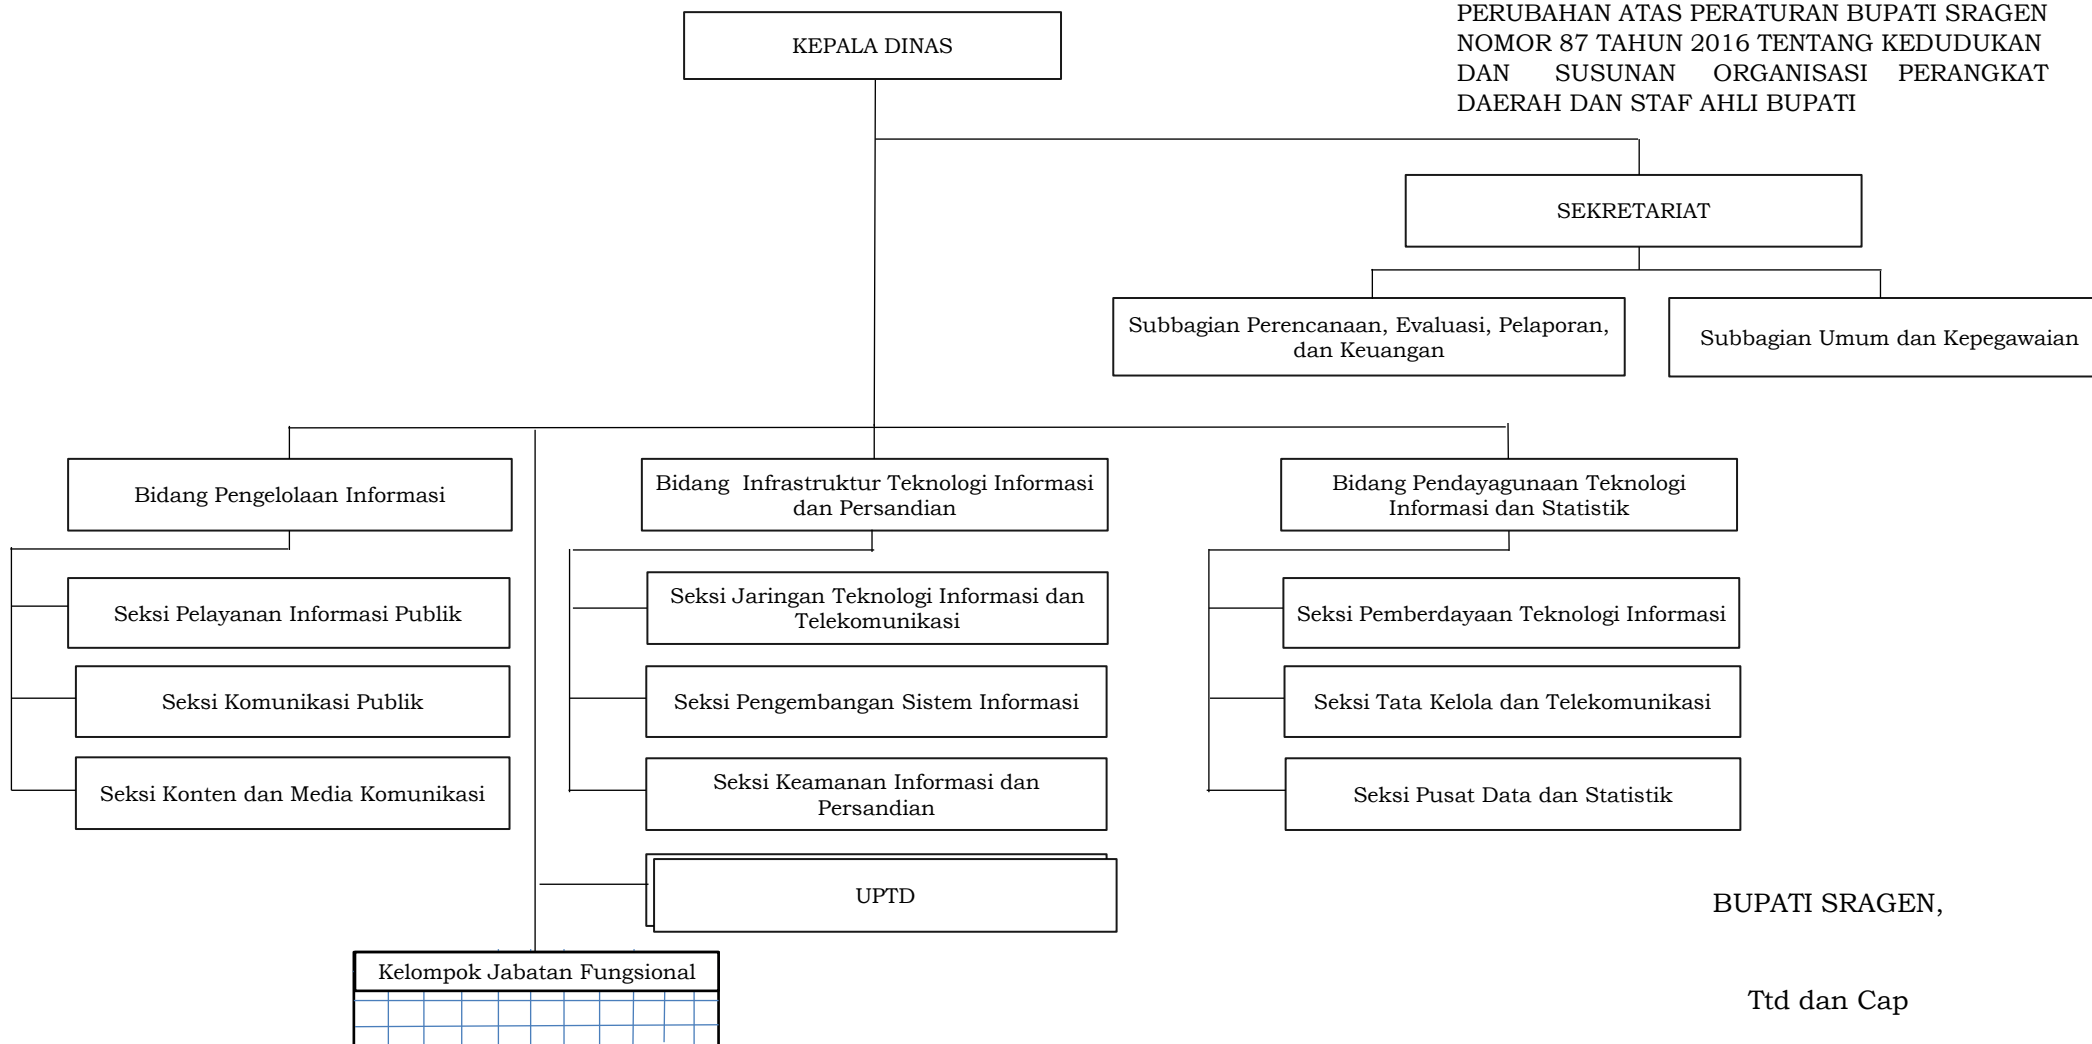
PERUBAHAN ATAS PERATURAN BUPATI SRAGEN NOMOR 87 TAHUN 2016 TENTANG KEDUDUKAN DAN SUSUNAN ORGANISASI PERANGKAT DAERAH DAN STAF AHLI BUPATI

KEPALA DINAS

SEKRETARIAT

Subbagian Perencanaan, Evaluasi, Pelaporan, dan Keuangan

Subbagian Umum dan Kepegawaian

Bidang Pengelolaan Informasi

Seksi Pelayanan Informasi Publik

Seksi Komunikasi Publik

Seksi Konten dan Media Komunikasi

Bidang Infrastruktur Teknologi Informasi dan Persandian

Seksi Jaringan Teknologi Informasi dan Telekomunikasi

Seksi Pengembangan Sistem Informasi

Seksi Keamanan Informasi dan Persandian

Bidang Pendayagunaan Teknologi Informasi dan Statistik

Seksi Pemberdayaan Teknologi Informasi

Seksi Tata Kelola dan Telekomunikasi

Seksi Pusat Data dan Statistik

UPTD

Kelompok Jabatan Fungsional

BUPATI SRAGEN,

Ttd dan Cap